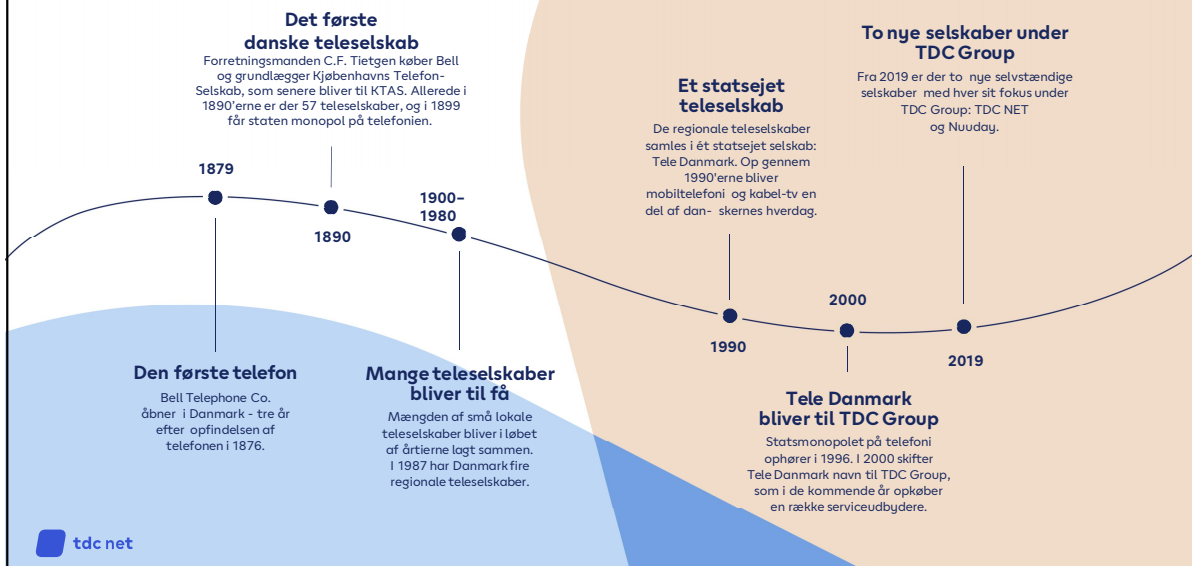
Det første danske teleselskab
Forretningsmanden C.F. Tietgen køber Bell og grundlægger Kjøbenhavns Telefon-Selskab, som senere bliver til KTAS. Allerede i 1890'erne er der 57 teleselskaber, og i 1899 får staten monopol på telefonien.

1879

1890

1900–1980

Et statsejet teleselskab
De regionale teleselskaber samles i ét statsejet selskab: Tele Danmark. Op gennem 1990'erne bliver mobiltelefoni og kabel-tv en del af dan- skernes hverdag.

To nye selskaber under TDC Group
Fra 2019 er der to nye selvstændige selskaber med hver sit fokus under TDC Group: TDC NET og Nuuday.

1990

2000

2019

Den første telefon
Bell Telephone Co. åbner i Danmark - tre år efter opfindelsen af telefonen i 1876.

Mange teleselskaber bliver til få
Mængden af små lokale teleselskaber bliver i løbet af årtierne lagt sammen. I 1987 har Danmark fire regionale teleselskaber.

Tele Danmark bliver til TDC Group
Statsmonopolet på telefoni ophører i 1996. I 2000 skifter Tele Danmark navn til TDC Group, som i de kommende år opkøber en række serviceudbydere.

tdc net